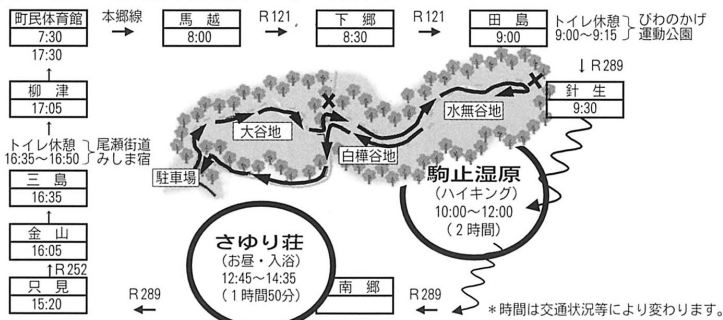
町民体育館
7:30
17:30

本郷線

馬　越
8:00

R121

下　郷
8:30

R121

田　島
9:00

トイレ休憩
9:00～9:15
びわのかげ
運動公園

R289

針　生
9:30

水無谷地

白樺谷地

大谷地

駐車場

駒止湿原
（ハイキング）
10:00～12:00
（２時間）

柳　津
17:05

トイレ休憩
16:35～16:50
尾瀬街道
みしま宿

三　島
16:35

金　山
16:05

R252

只　見
15:20

R289

さゆり荘
（お昼・入浴）
12:45～14:35
（１時間50分）

南　郷

R289

＊時間は交通状況等により変わります。